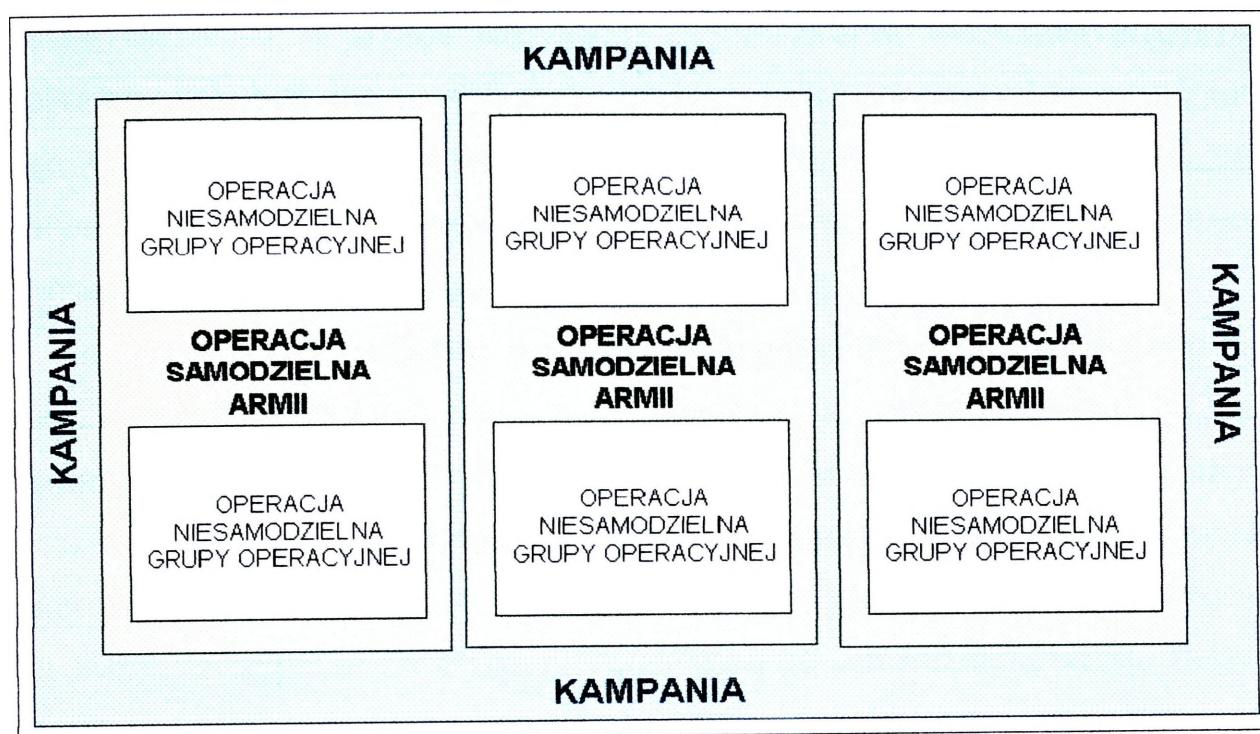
KAMPANIA

KAMPANIA

OPERACJA NIESAMODZIELNA GRUPY OPERACYJNEJ

OPERACJA SAMODZIELNA ARMII

OPERACJA NIESAMODZIELNA GRUPY OPERACYJNEJ

OPERACJA NIESAMODZIELNA GRUPY OPERACYJNEJ

OPERACJA SAMODZIELNA ARMII

OPERACJA NIESAMODZIELNA GRUPY OPERACYJNEJ

OPERACJA NIESAMODZIELNA GRUPY OPERACYJNEJ

OPERACJA SAMODZIELNA ARMII

OPERACJA NIESAMODZIELNA GRUPY OPERACYJNEJ

KAMPANIA

KAMPANIA